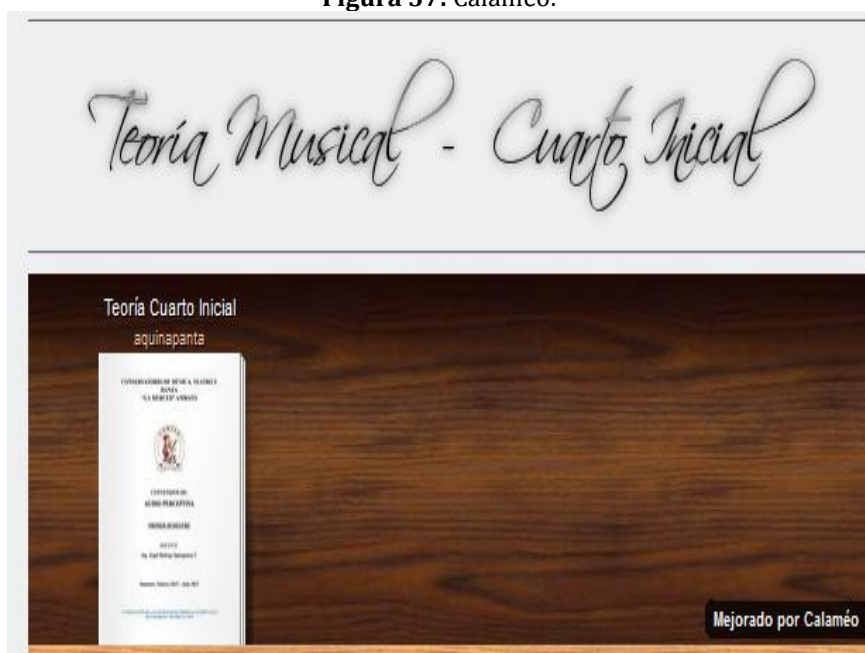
Figura 37. Calaméo.

Teoría Musical - Cuarto Inicial

Teoría Cuarto Inicial
aquinapanta

CONSERVATORIO DE MÚSICA, TEATRO Y DANZA
"LA MERCED" AMBATO

CONTENIDO DE:
AUDIO PERCEPTIVA

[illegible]

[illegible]

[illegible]

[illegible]

Mejorado por Calaméo